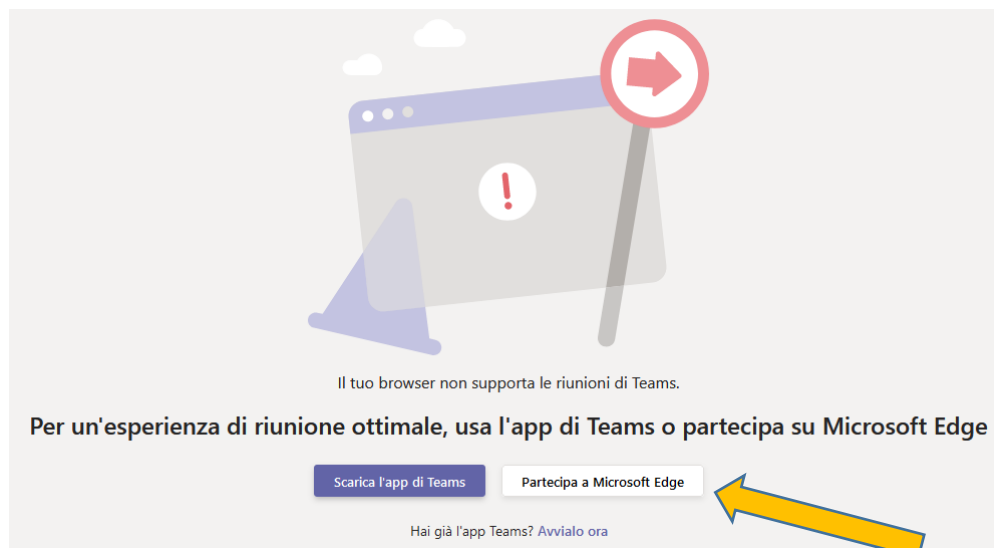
Il tuo browser non supporta le riunioni di Teams.

Per un'esperienza di riunione ottimale, usa l'app di Teams o partecipa su Microsoft Edge

Scarica l'app di Teams

Partecipa a Microsoft Edge

Hai già l'app Teams? Avvialo ora